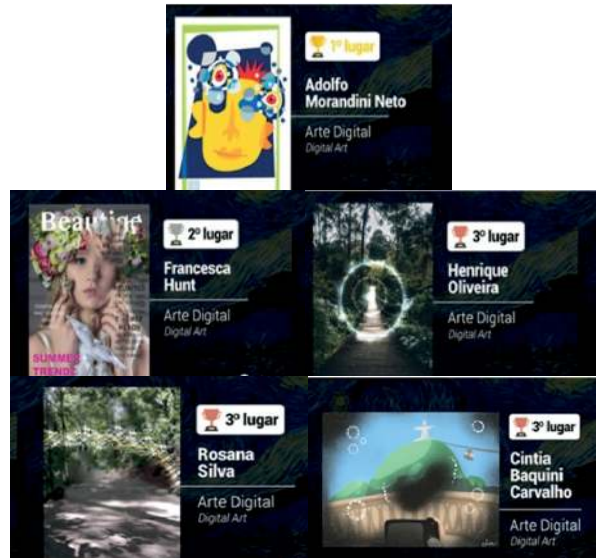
1º lugar
Adolfo Morandini Neto
Arte Digital
Digital Art

Beautiqe
SUMMER TRENDS
2º lugar
Francesca Hunt
Arte Digital
Digital Art

3º lugar
Henrique Oliveira
Arte Digital
Digital Art

3º lugar
Rosana Silva
Arte Digital
Digital Art

3º lugar
Cintia Baquini Carvalho
Arte Digital
Digital Art